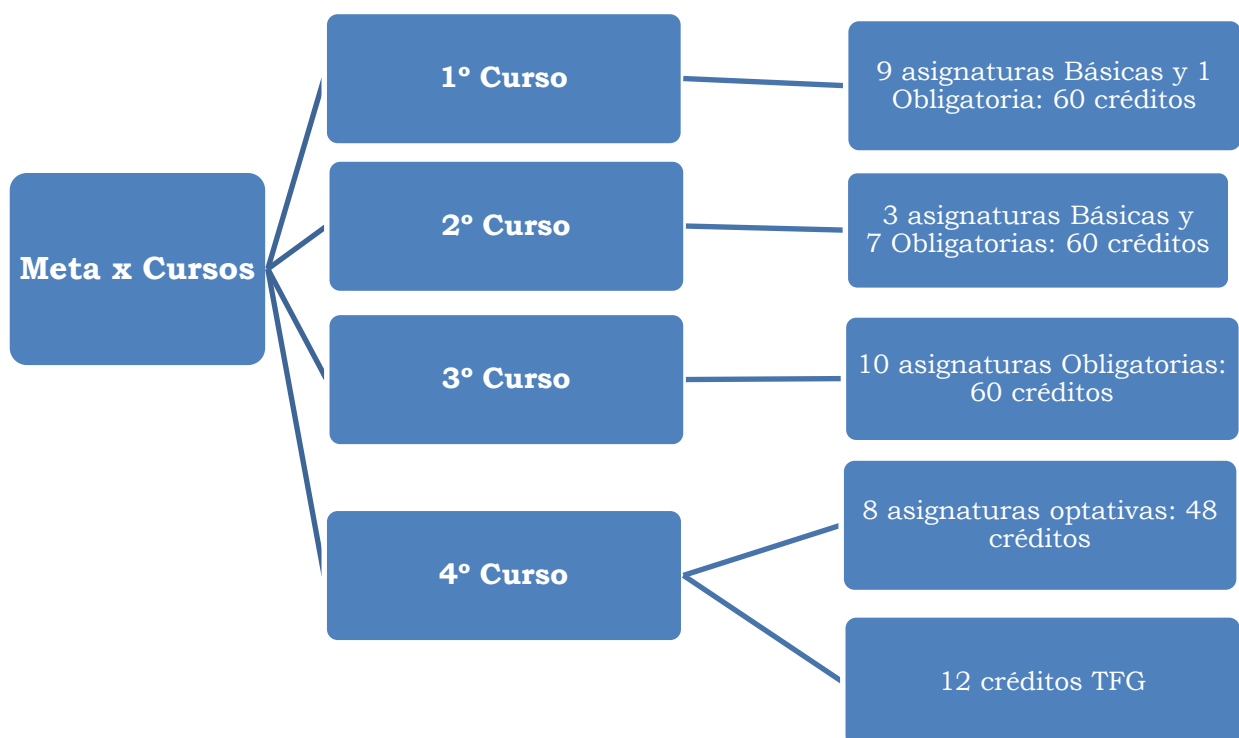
Meta x Cursos

1º Curso

9 asignaturas Básicas y 1 Obligatoria: 60 créditos

2º Curso

3 asignaturas Básicas y 7 Obligatorias: 60 créditos

3º Curso

10 asignaturas Obligatorias: 60 créditos

4º Curso

8 asignaturas optativas: 48 créditos

12 créditos TFG